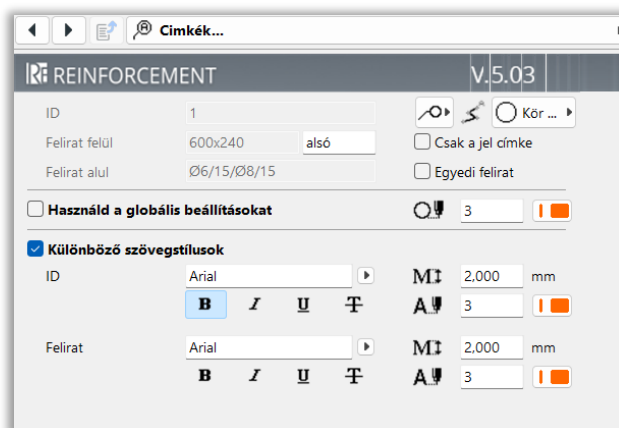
Cimkék...

REINFORCEMENT V.5.03

ID 1

Felirat felül 600x240 alsó

Felirat alul Ø6/15/Ø8/15

Kör

Csak a jel címke

Egyedi felirat

Használd a globális beállításokat 3

Különböző szövegstílusok

ID Arial 2,000 mm

B I U T 3

Felirat Arial 2,000 mm

B I U T 3